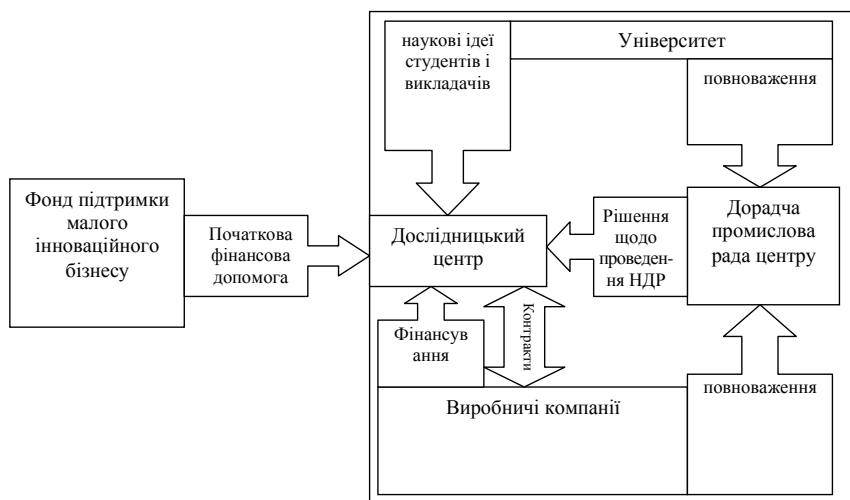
наукові ідеї студентів і викладачів

Університет

повноваження

Фонд підтримки малого інноваційного бізнесу

Початкова фінансова допомога

Дослідницький центр

Рішення щодо проведення НДР

Дорадча промислова рада центру

Фінансування

Контракти

повноваження

Виробничі компанії